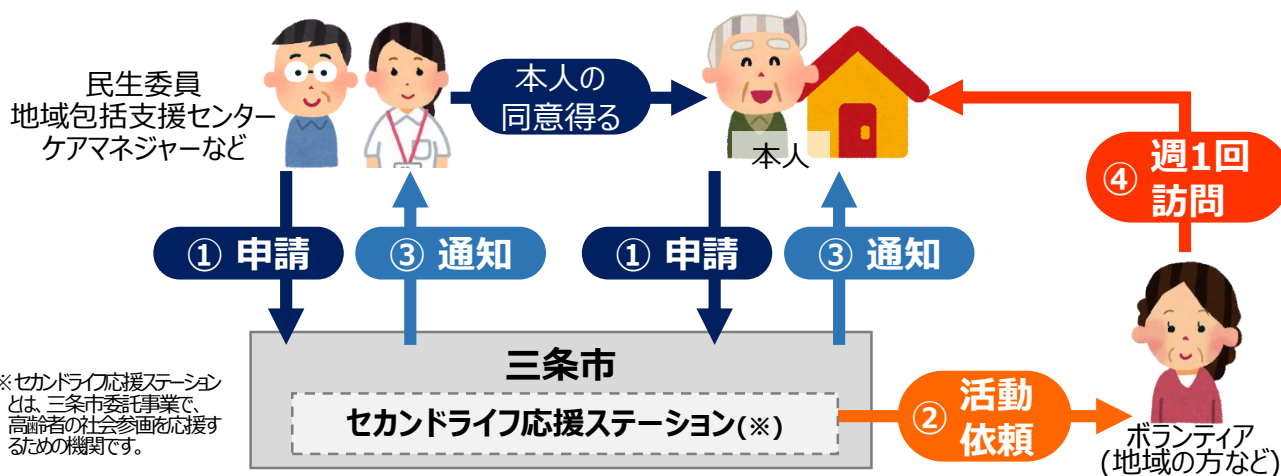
民生委員
地域包括支援センター
ケアマネジャーなど

本人の
同意得る

本人

④ 週1回
訪問

① 申請

③ 通知

① 申請

③ 通知

※セカンドライフ応援ステーションとは、三条市委託事業で、高齢者の社会参画を応援するための機関です。

三条市

セカンドライフ応援ステーション(※)

② 活動
依頼

ボランティア
(地域の方など)